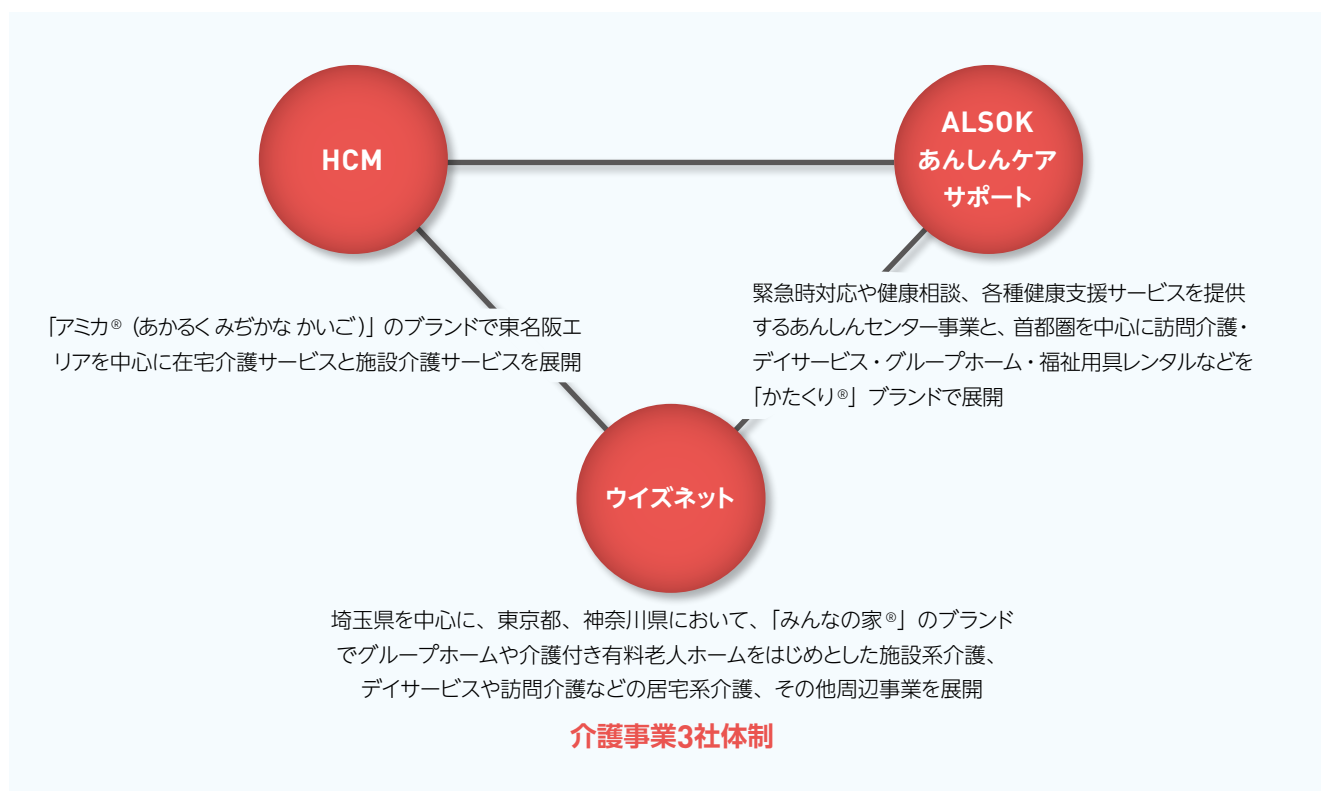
HCM

ALSOK
あんしんケア
サポート

「アミカ®（あかるくみぢかな かいご）」のブランドで東名阪エリアを中心に在宅介護サービスと施設介護サービスを展開

緊急時対応や健康相談、各種健康支援サービスを提供するあんしんセンター事業と、首都圏を中心に訪問介護・デイサービス・グループホーム・福祉用具レンタルなどを「かたくり®」ブランドで展開

ウイズネット

埼玉県を中心に、東京都、神奈川県において、「みんなの家®」のブランドでグループホームや介護付き有料老人ホームをはじめとした施設系介護、デイサービスや訪問介護などの居宅系介護、その他周辺事業を展開

介護事業3社体制